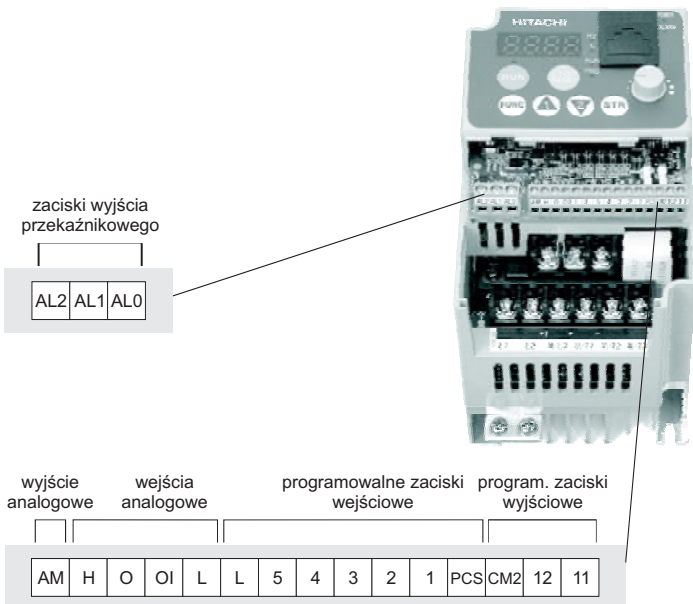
HITACHI

RUN

FUNC

STR

zaciski wyjścia przekaźnikowego

| AL2 | AL1 | AL0 |
|---|---|---|

wyjście analogowe

wejścia analogowe

programowalne zaciski wejściowe

program. zaciski wyjściowe

| AM | H | O | OI | L | L | 5 | 4 | 3 | 2 | 1 | PCS | CM2 | 12 | 11 |
|---|---|---|---|---|---|---|---|---|---|---|---|---|---|---|